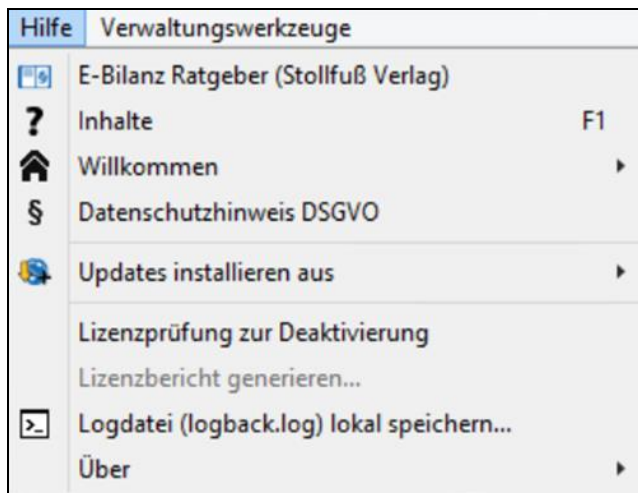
Hilfe Verwaltungswerkzeuge

E-Bilanz Ratgeber (Stollfuß Verlag)
? Inhalte F1
Willkommen
§ Datenschutzhinweis DSGVO
Updates installieren aus
Lizenzprüfung zur Deaktivierung
Lizenzbericht generieren...
Logdatei (logback.log) lokal speichern...
Über